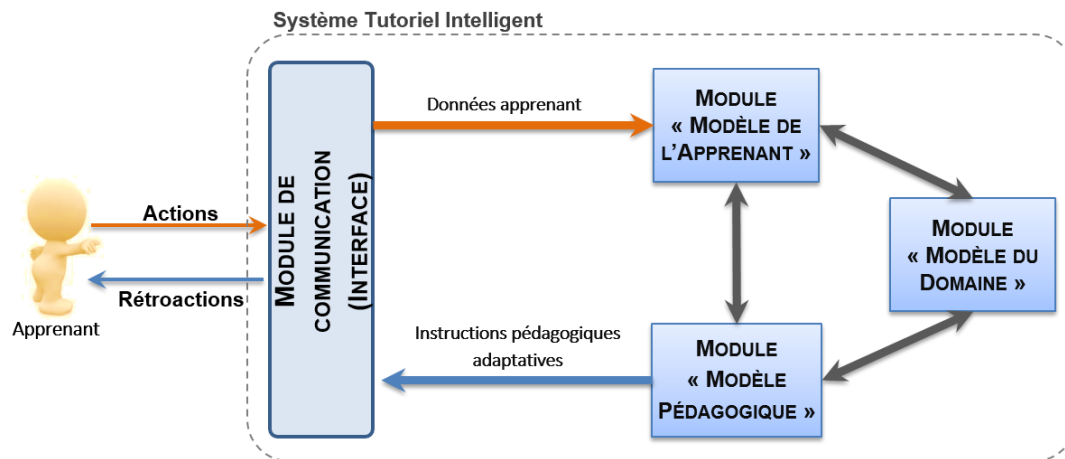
Système Tutoriel Intelligent

Actions

Rétroactions

Apprenant

MODULE DE COMMUNICATION (INTERFACE)

Données apprenant

MODULE « MODÈLE DE L'APPRENANT »

MODULE « MODÈLE DU DOMAINE »

Instructions pédagogiques adaptatives

MODULE « MODÈLE PÉDAGOGIQUE »